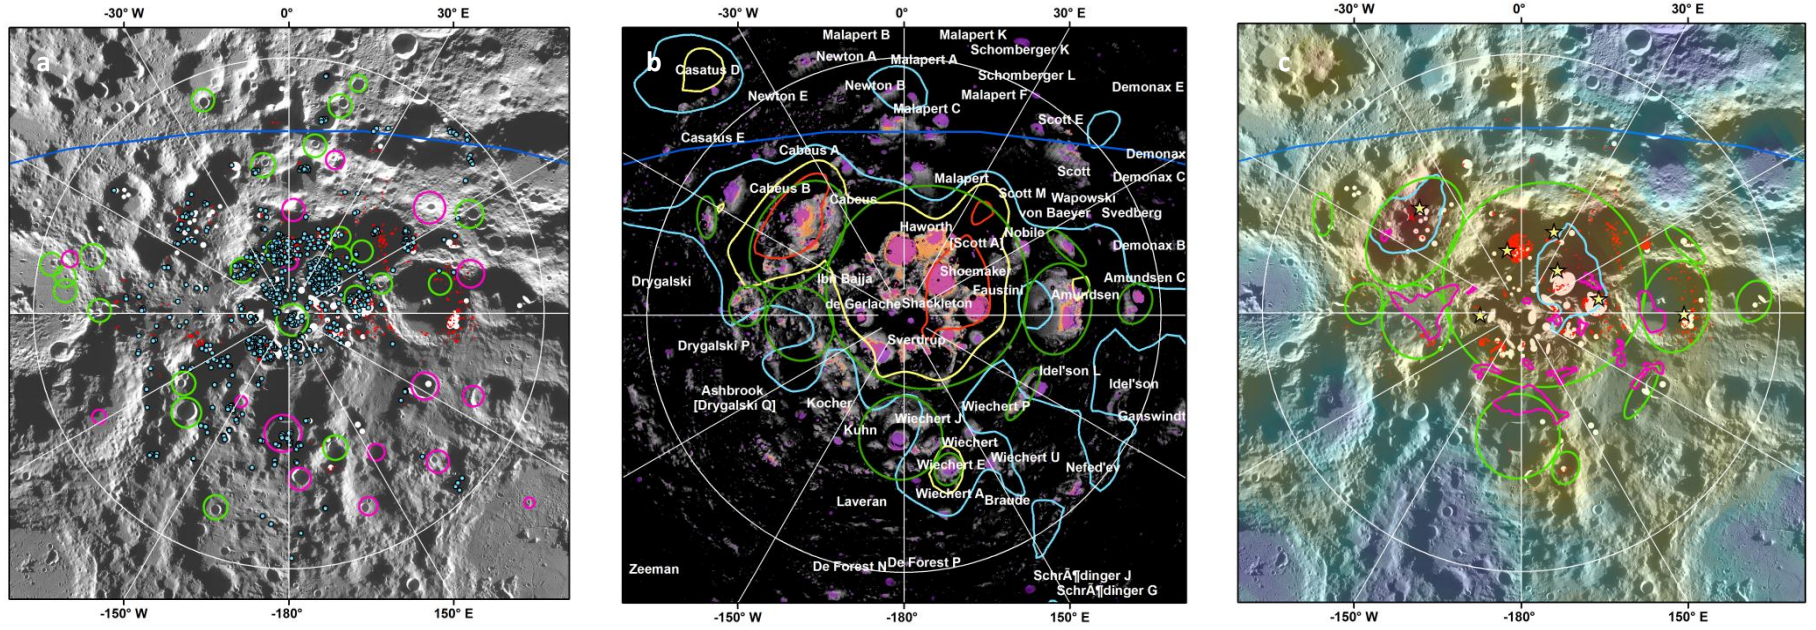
-30° W 0° 30° E

a

-150° W -180° 150° E

-30° W 0° 30° E

b

Casatus D
Malapert B
Newton A
Malapert A
Malapert K
Schomberger K
Schomberger L
Newton E
Newton B
Malapert C
Malapert F
Demonax E
Casatus E
Scott E
Cabeus A
Demonax
Scott
Demonax C
Cabeus B
Cabeus
Malapert
Scott M
Wapowski
von Baeyer
Svedberg
Haworth
[Scott A]
Nobile
Demonax B
Shoemaker
Ibn Bajja
Amundsen C
Drygalski
Faustini
Amundsen
de Gerlache
Shackleton
Drygalski P
Sverdrup
Idel'son L
Ashbrook [Drygalski Q]
Idel'son
Kocher
Wiechert P
Wiechert J
Ganswindt
Kuhn
Wiechert
Wiechert E
Wiechert U
Nefed'ev
Wiechert A
Braude
Laveran
Zeeman
De Forest N
De Forest P
SchrÃ¶dinger J
SchrÃ¶dinger G

-150° W -180° 150° E

-30° W 0° 30° E

c

-150° W -180° 150° E